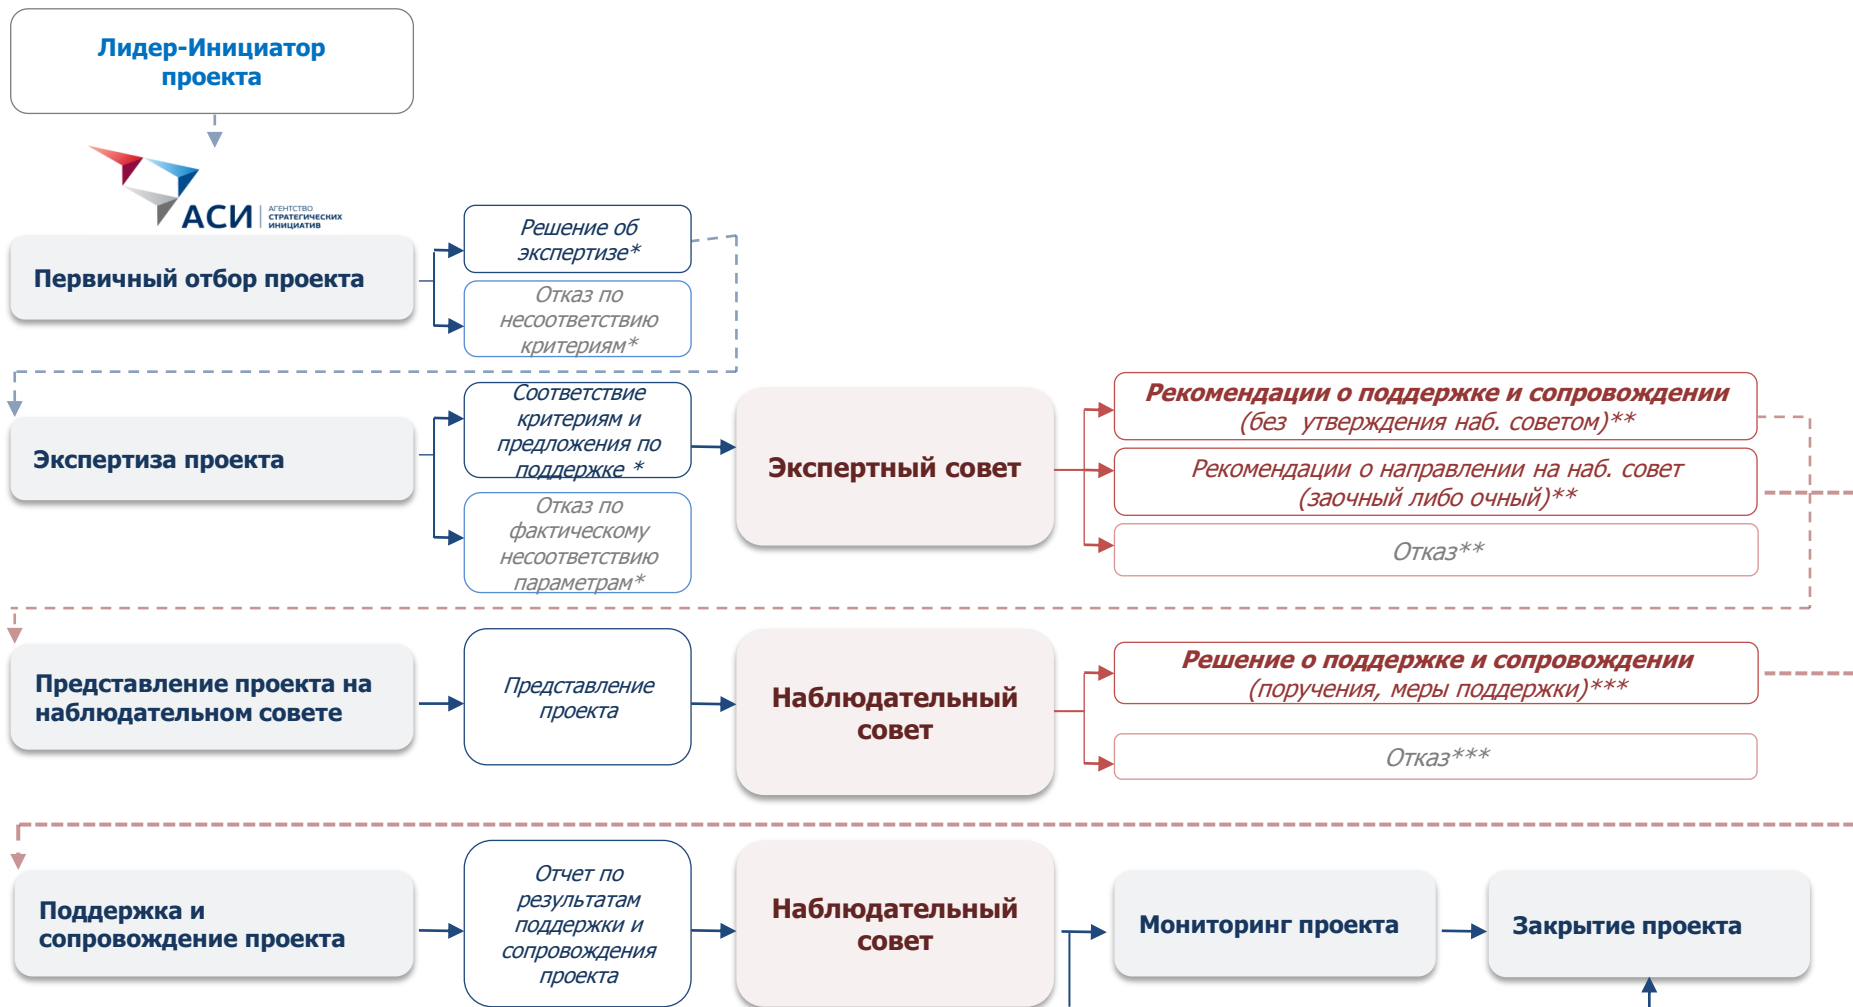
Лидер-Инициатор проекта

АСИ АГЕНТСТВО СТРАТЕГИЧЕСКИХ ИНИЦИАТИВ

Первичный отбор проекта

Решение об экспертизе*

Отказ по несоответствию критериям*

Экспертиза проекта

Соответствие критериям и предложения по поддержке *

Отказ по фактическому несоответствию параметрам*

Экспертный совет

Рекомендации о поддержке и сопровождении (без утверждения наб. советом)**

Рекомендации о направлении на наб. совет (заочный либо очный)**

Отказ**

Представление проекта на наблюдательном совете

Представление проекта

Наблюдательный совет

Решение о поддержке и сопровождении (поручения, меры поддержки)***

Отказ***

Поддержка и сопровождение проекта

Отчет по результатам поддержки и сопровождения проекта

Наблюдательный совет

Мониторинг проекта

Закрытие проекта